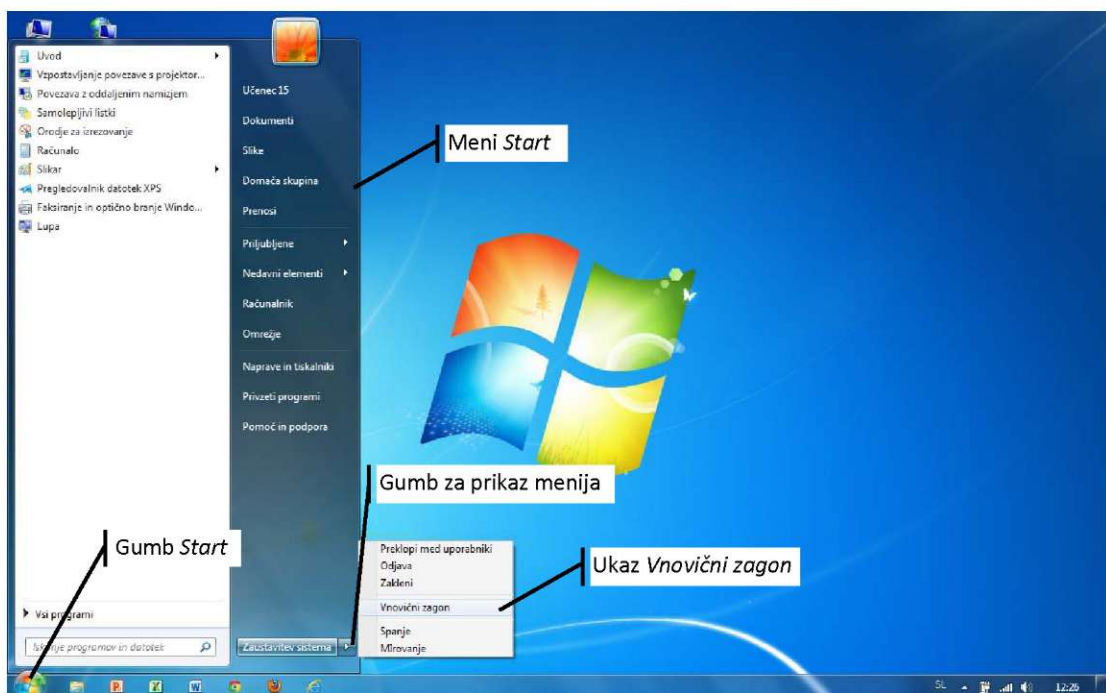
Uvod
Vzpostavljanje povezave s projektor...
Povezava z oddaljenim namizjem
Samolepljivi listki
Orodje za izrezovanje
Računalo
Slikar
Pregledovalnik datotek XPS
Faksiranje in optično branje Windo...
Lupa

Učenec 15
Dokumenti
Slike
Domača skupina
Prenosi
Priljubljene
Nedavni elementi
Računalnik
Omrežje
Naprave in tiskalniki
Privzeti programi
Pomoč in podpora

Meni *Start*

Gumb za prikaz menija

Gumb *Start*

Vsi programi
Iskanje programov in datotek

Zaustavitev sistema

Preklopi med uporabniki
Odjava
Zakleni
Vnovični zagon
Spanje
Mirovanje

Ukaz *Vnovični zagon*

SL
12:26